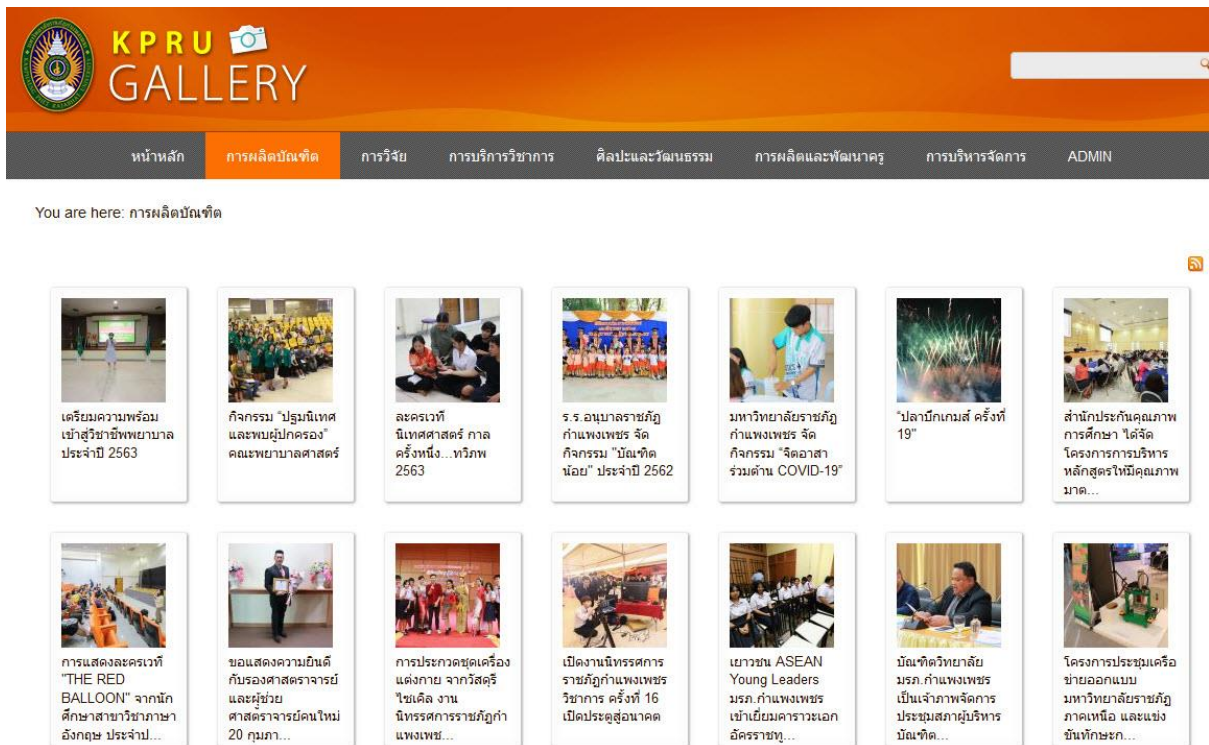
KPRU
GALLERY

หน้าหลัก การผลิตบัณฑิต การวิจัย การบริการวิชาการ ศิลปะและวัฒนธรรม การผลิตและพัฒนาครู การบริหารจัดการ ADMIN

You are here: การผลิตบัณฑิต

เตรียมความพร้อมเข้าสู่วิชาชีพพยาบาล ประจำปี 2563

กิจกรรม "ปฐมนิเทศและพบผู้ปกครอง" คณะพยาบาลศาสตร์

ละครเวทีนิเทศศาสตร์ กาลครั้งหนึ่ง...ทวิภพ 2563

ร.ร.อนุบาลราชภัฏกำแพงเพชร จัดกิจกรรม "บัณฑิตน้อย" ประจำปี 2562

มหาวิทยาลัยราชภัฏกำแพงเพชร จัดกิจกรรม "จิตอาสาร่วมต้าน COVID-19"

"ปลาบึกเกมส์ ครั้งที่ 19"

สำนักประกันคุณภาพการศึกษา ได้จัดโครงการการบริหารหลักสูตรให้มีคุณภาพมาต...

การแสดงละครเวที "THE RED BALLOON" จากนักศึกษาสาขาวิชาภาษาอังกฤษ ประจำป...

ขอแสดงความยินดีกับรองศาสตราจารย์และผู้ช่วยศาสตราจารย์คนใหม่ 20 กุมภา...

การประกวดชุดเครื่องแต่งกาย จากวัสดุรีไซเคิล งานนิทรรศการราชภัฏกำแพงเพช...

เปิดงานนิทรรศการราชภัฏกำแพงเพชรวิชาการ ครั้งที่ 16 เปิดประตูสู่อนาคต

เยาวชน ASEAN Young Leaders มรภ.กำแพงเพชร เข้าเยี่ยมคารวะเอกอัครราชทู...

บัณฑิตวิทยาลัย มรภ.กำแพงเพชร เป็นเจ้าภาพจัดการประชุมสภาผู้บริหารบัณฑิต...

โครงการประชุมเครือข่ายออกแบบ มหาวิทยาลัยราชภัฏภาคเหนือ และแข่งขันทักษะก...